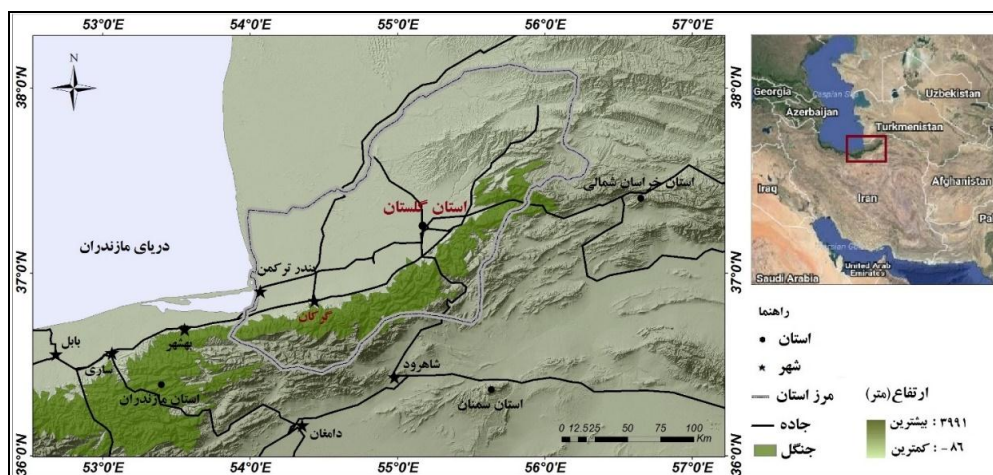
53°0'E
54°0'E
55°0'E
56°0'E
57°0'E
N
38°0'N
37°0'N
36°0'N
دریای مازندران
بندر ترکمن
استان گلستان
استان خراسان شمالی
گرگان
بهشهر
بابل
ساری
استان مازندران
شاهرود
استان سمنان
دامغان
0 12.525 50 75 100 Km
Georgia
Azerbaijan
Caspian Sea
Uzbekistan
Turkmenistan
Iraq
Iran
Afghanistan
Pa
Saudi Arabia
United Arab Emirates
راهنما
استان
شهر
مرز استان
جاده
جنگل
ارتفاع(متر)
۳۹۹۱ : بیشترین
۸۶- : کمترین